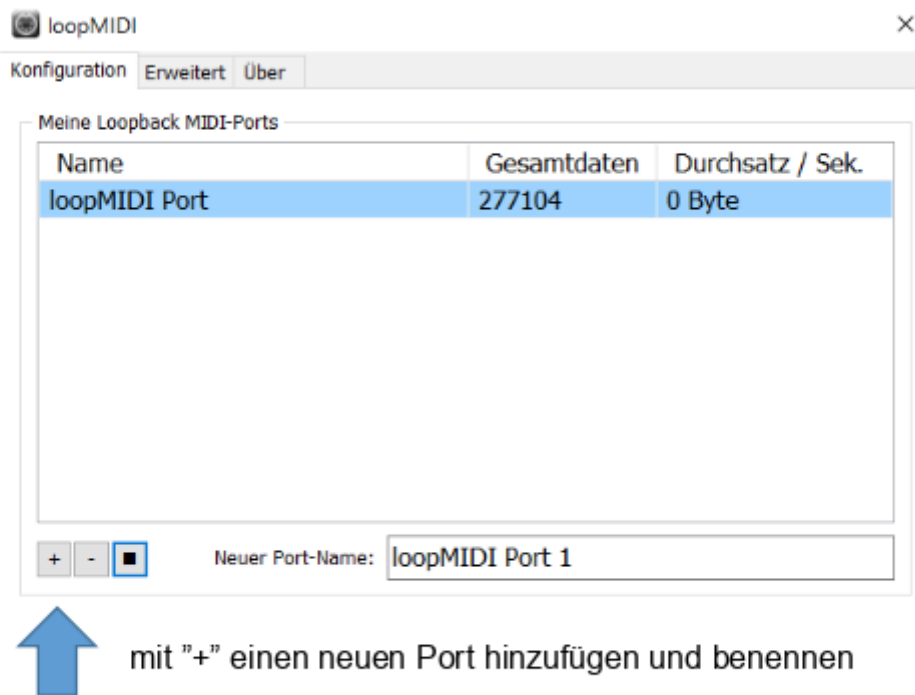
loopMIDI
×

Konfiguration | Erweitert | Über

Meine Loopback MIDI-Ports

| Name | Gesamtdaten | Durchsatz / Sek. |
|---|---|---|
| loopMIDI Port | 277104 | 0 Byte |

+ - ■ Neuer Port-Name: loopMIDI Port 1

mit "+" einen neuen Port hinzufügen und benennen